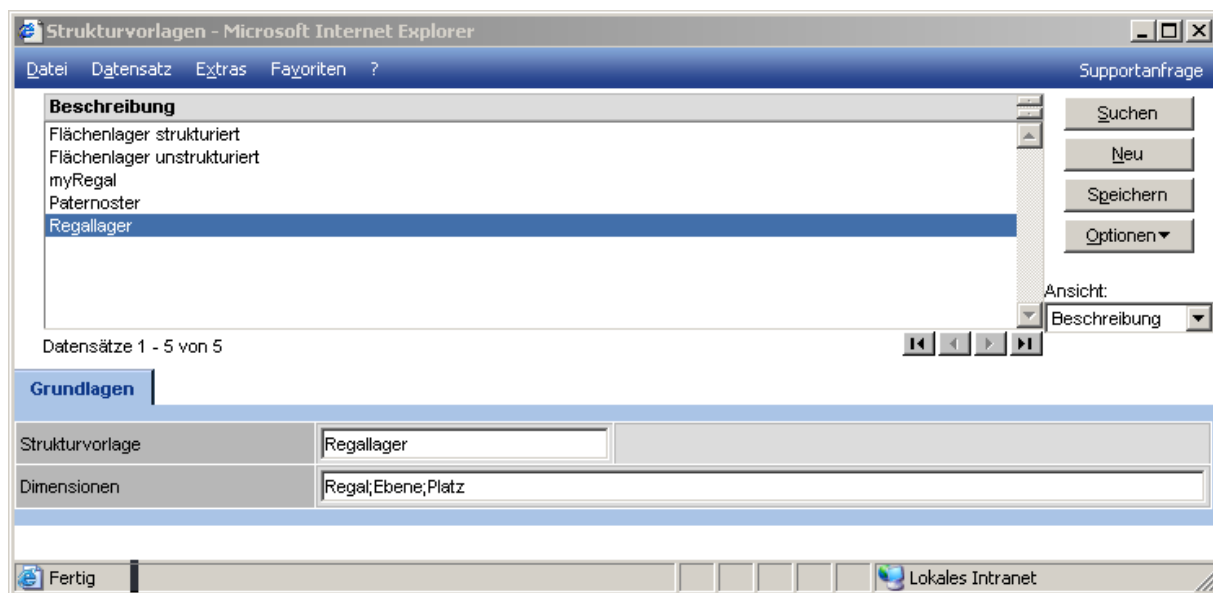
Strukturvorlagen - Microsoft Internet Explorer

Datei Datensatz Extras Favoriten ? Supportanfrage

| Beschreibung |
|---|
| Flächenlager strukturiert |
| Flächenlager unstrukturiert |
| myRegal |
| Paternoster |
| Regallager |

Suchen
Neu
Speichern
Optionen

Ansicht:
Beschreibung

Datensätze 1 - 5 von 5

Grundlagen

| Strukturvorlage | Regallager |
|---|---|
| Dimensionen | Regal;Ebene;Platz |

Fertig
Lokales Intranet